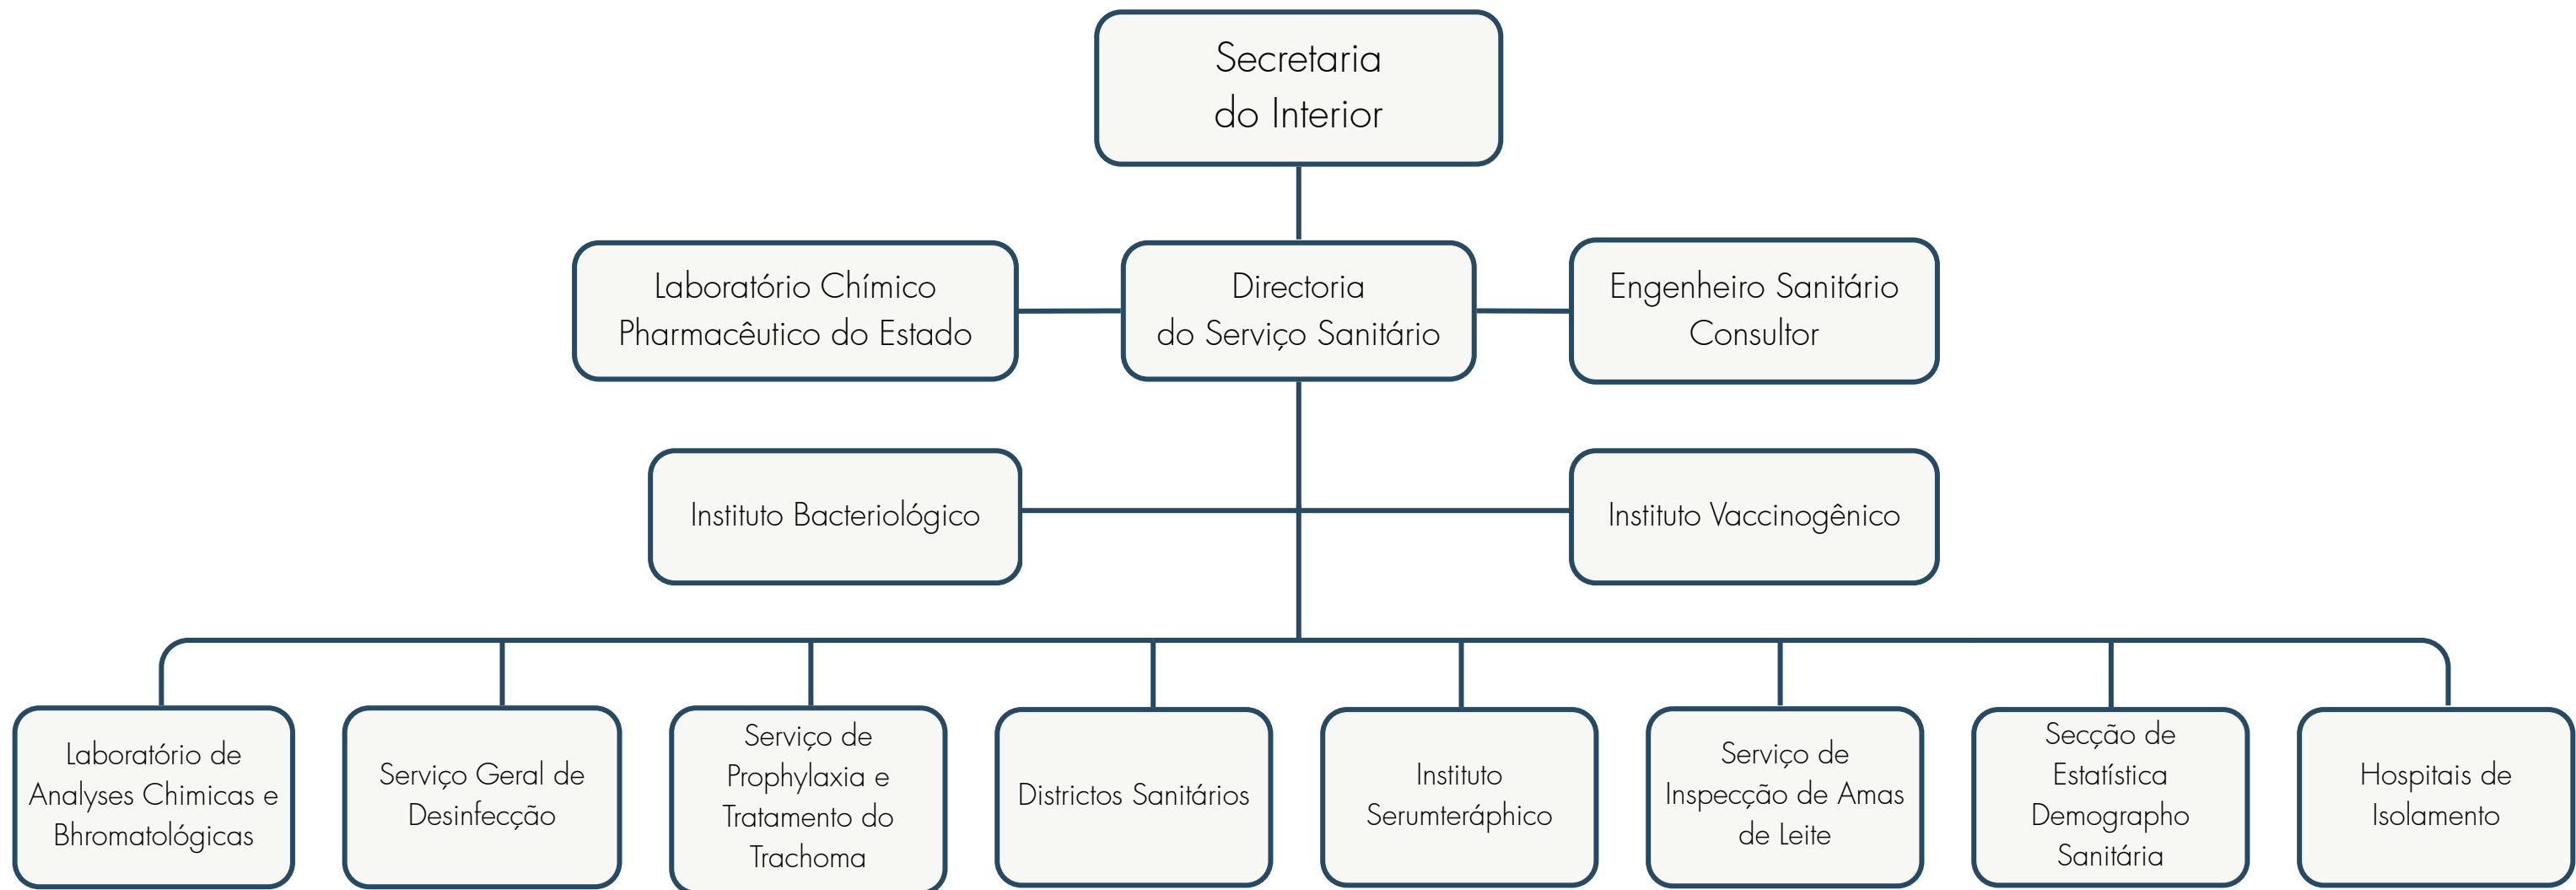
Secretaria do Interior

Laboratório Chímico Pharmacêutico do Estado

Directoria do Serviço Sanitário

Engenheiro Sanitário Consultor

Instituto Bacteriológico

Instituto Vaccinogênico

Laboratório de Analyses Chimicas e Bhromatológicas

Serviço Geral de Desinfecção

Serviço de Prophylaxia e Tratamento do Trachoma

Districtos Sanitários

Instituto Serumteráphico

Serviço de Inspecção de Amas de Leite

Secção de Estatística Demographo Sanitária

Hospitais de Isolamento